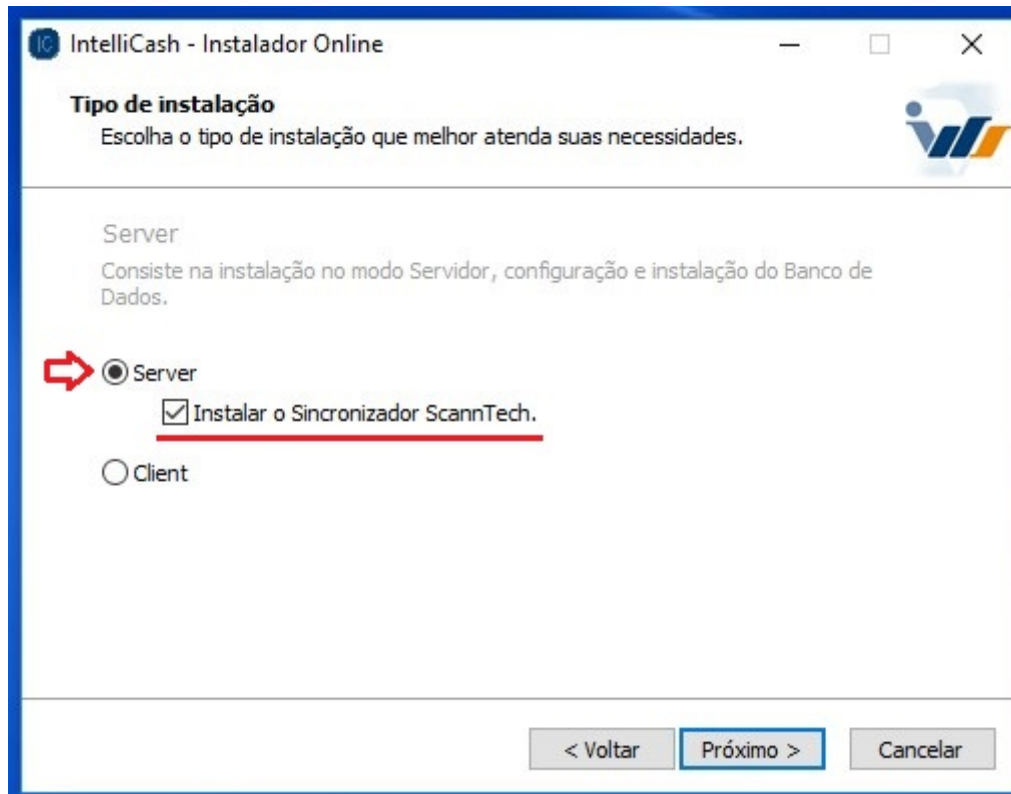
IC IntelliCash - Instalador Online

Tipo de instalação
Escolha o tipo de instalação que melhor atenda suas necessidades.

Server
Consiste na instalação no modo Servidor, configuração e instalação do Banco de Dados.

Server
Instalar o Sincronizador ScannTech.

Client

< Voltar
Próximo >
Cancelar